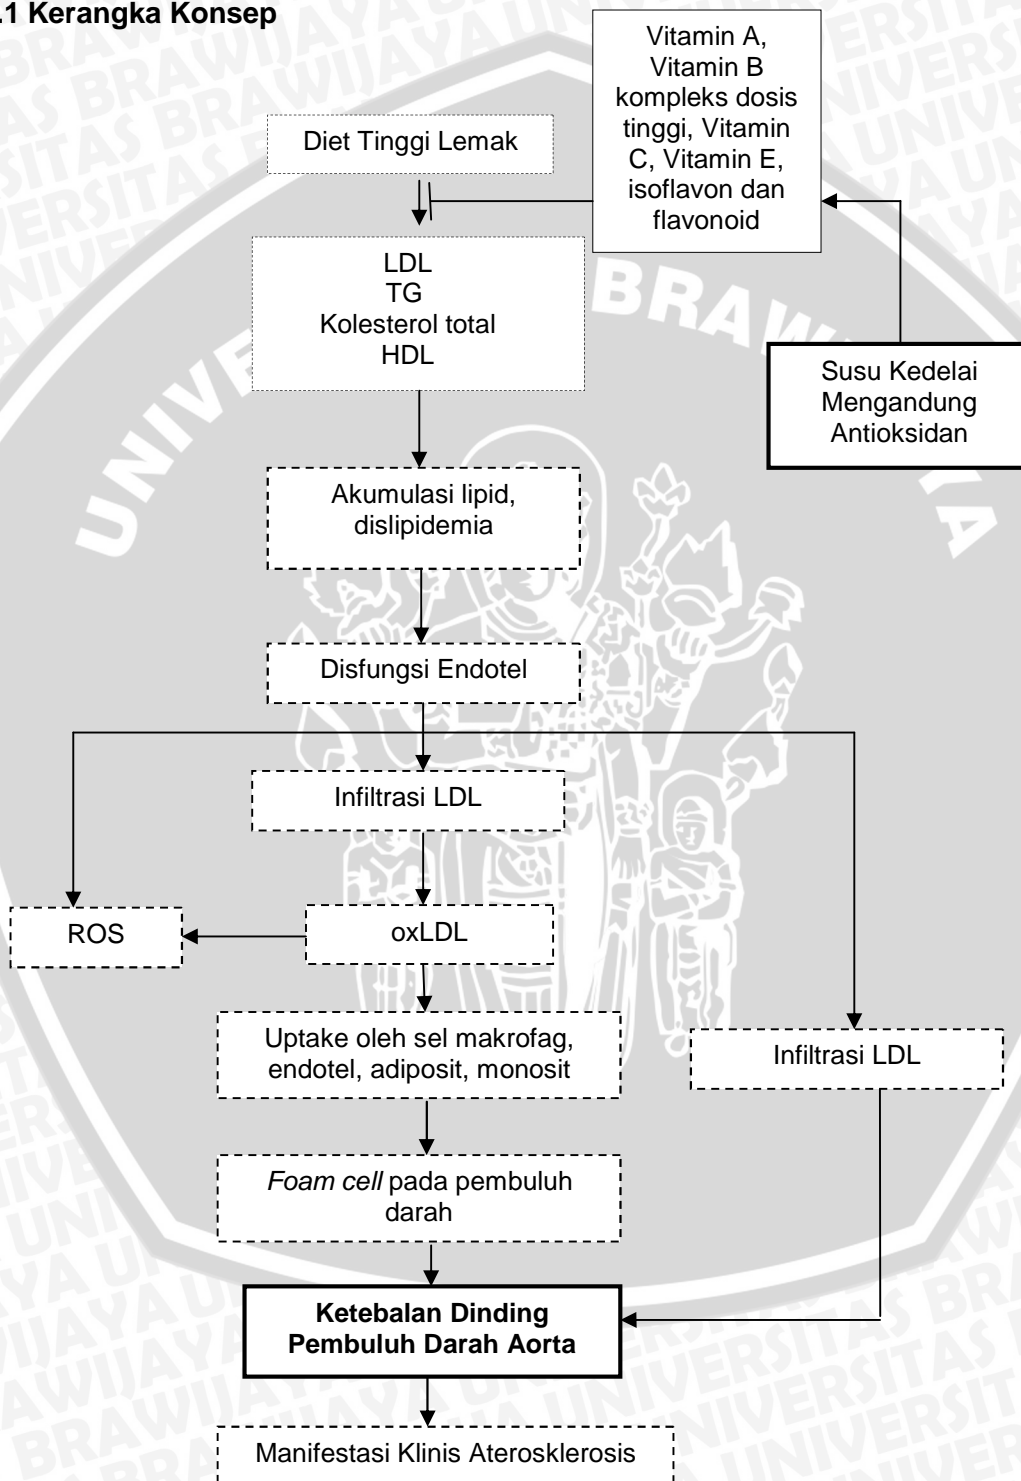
.1 Kerangka Konsep

Diet Tinggi Lemak

Vitamin A, Vitamin B kompleks dosis tinggi, Vitamin C, Vitamin E, isoflavon dan flavonoid

LDL
TG
Kolesterol total
HDL

Susu Kedelai Mengandung Antioksidan

Akumulasi lipid, dislipidemia

Disfungsi Endotel

Infiltrasi LDL

ROS

oxLDL

Uptake oleh sel makrofag, endotel, adiposit, monosit

Infiltrasi LDL

*Foam cell* pada pembuluh darah

**Ketebalan Dinding Pembuluh Darah Aorta**

Manifestasi Klinis Aterosklerosis